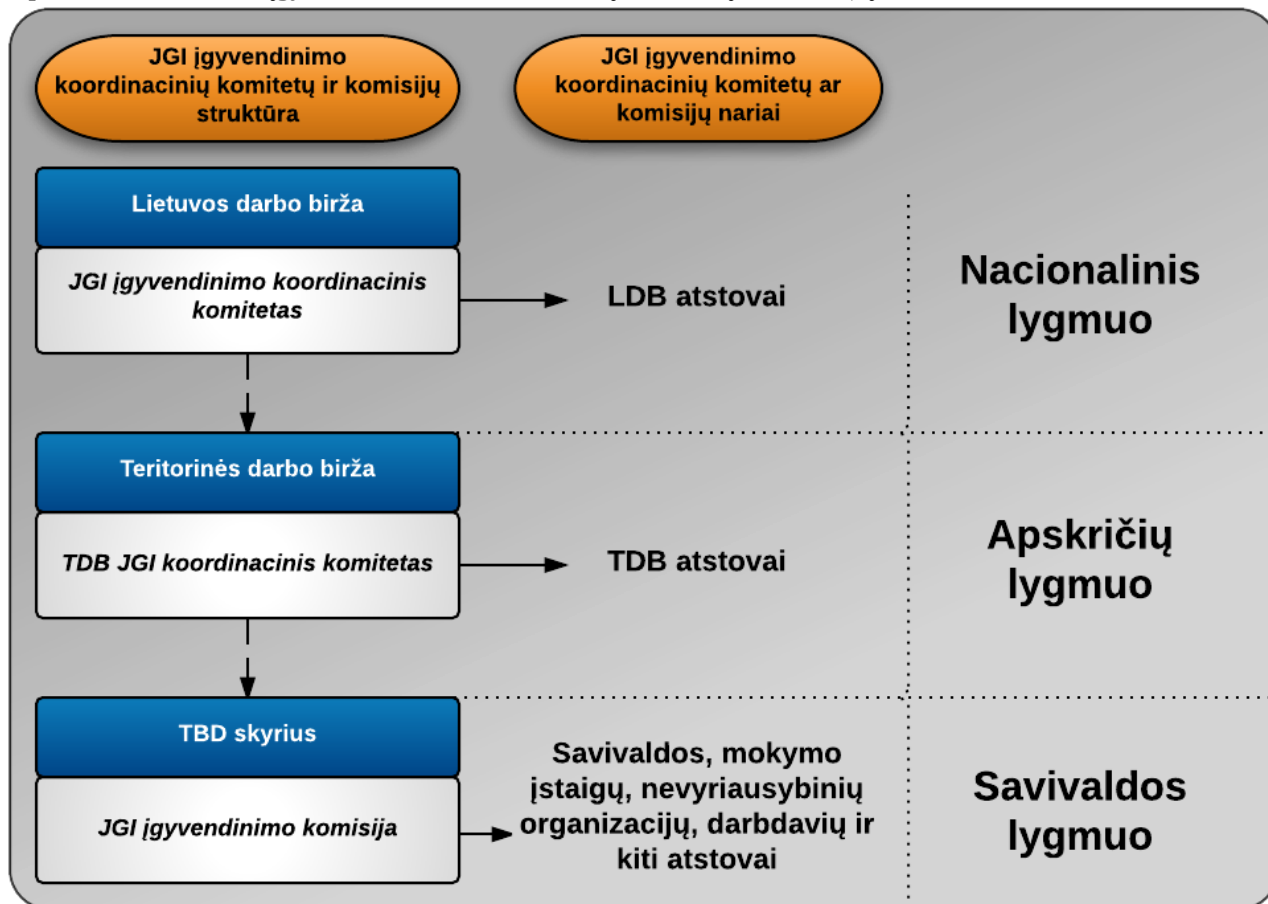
JGI įgyvendinimo koordinacinių komitetų ir komisijų struktūra

JGI įgyvendinimo koordinacinių komitetų ar komisijų nariai

Lietuvos darbo birža

JGI įgyvendinimo koordinacinis komitetas

LDB atstovai

Nacionalinis lygmuo

Teritorinės darbo birža

TDB JGI koordinacinis komitetas

TDB atstovai

Apskričių lygmuo

TBD skyrius

JGI įgyvendinimo komisija

Savivaldos, mokymo įstaigų, nevyriausybinių organizacijų, darbdavių ir kiti atstovai

Savivaldos lygmuo